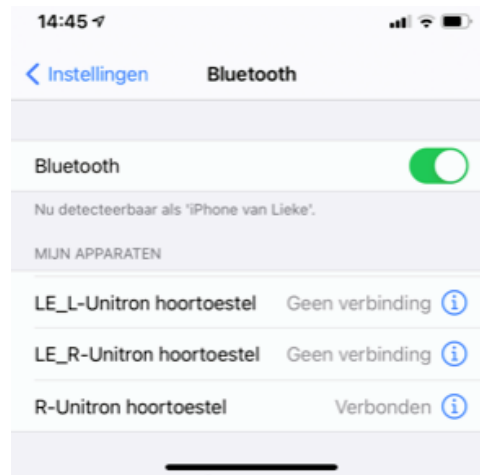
14:45

Instellingen Bluetooth

Bluetooth

Nu detecteerbaar als 'iPhone van Lieke'.

MIJN APPARATEN

LE_L-Unitron hoortoestel Geen verbinding

LE_R-Unitron hoortoestel Geen verbinding

R-Unitron hoortoestel Verbonden